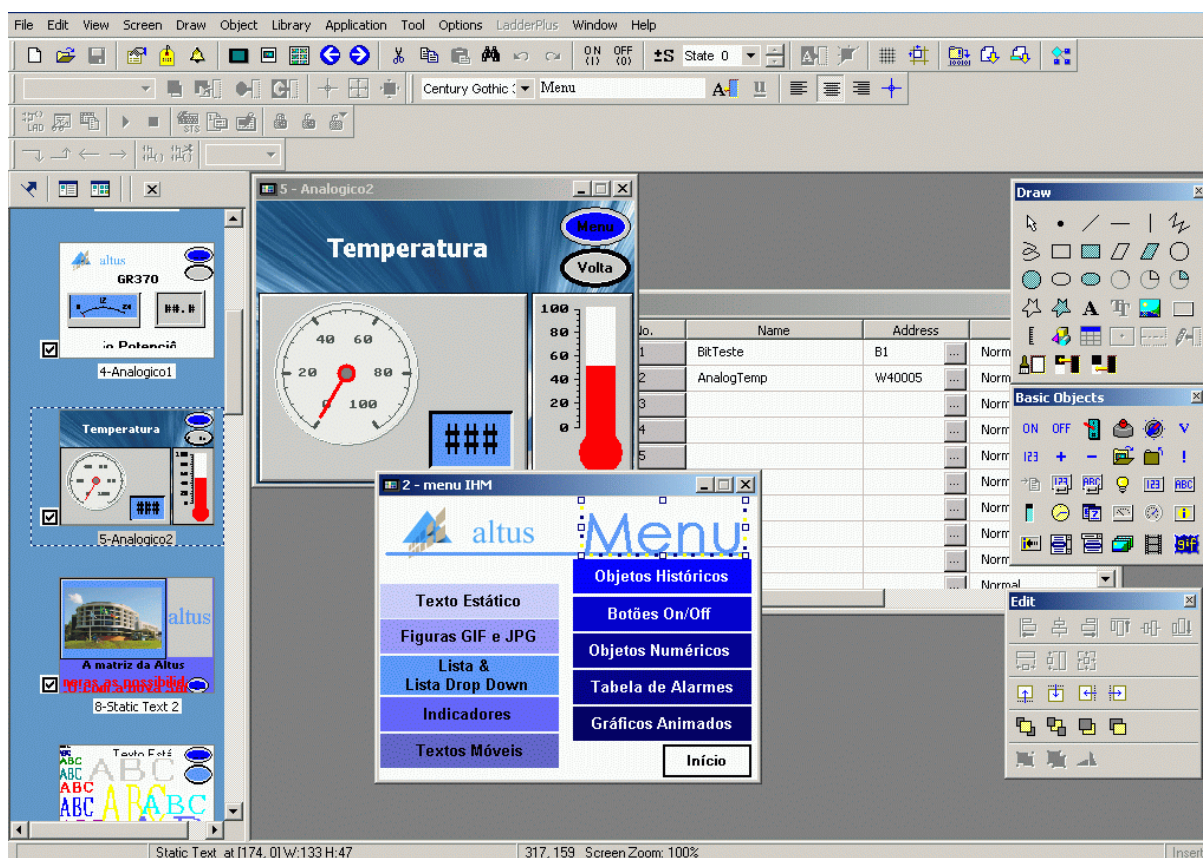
File Edit View Screen Draw Object Library Application Tool Options LadderPlus Window Help

ON OFF ±S State 0

Century Gothic Menu

5 - Analogico2

Temperatura

Menu

Volta

40 60 20 80 0 100

###

100 80 60 40 20 0

altus GR370

##.#

io Potenciô

4-Analogico1

Temperatura

###

5-Analogico2

altus

A matriz da Altus

8-Static Text 2

Texto Está

ABC ABC ABC ABC ABC ABC

| No. | Name | Address | |
|---|---|---|---|
| 1 | BitTeste | B1 | Norm |
| 2 | AnalogTemp | W40005 | Norm |
| 3 | | | Norm |
| 4 | | | Norm |
| 5 | | | Norm |
| | | | Norm |
| | | | Norm |
| | | | Norm |
| | | | Norm |
| | | | Normal |

2 - menu IHM

altus

Menu

Texto Estático

Figuras GIF e JPG

Lista & Lista Drop Down

Indicadores

Textos Móveis

Objetos Históricos

Botões On/Off

Objetos Numéricos

Tabela de Alarmes

Gráficos Animados

Início

Draw

Basic Objects

ON OFF

Edit

Static Text at [174, 0] W:133 H:47

317, 159 Screen Zoom: 100%

Insert